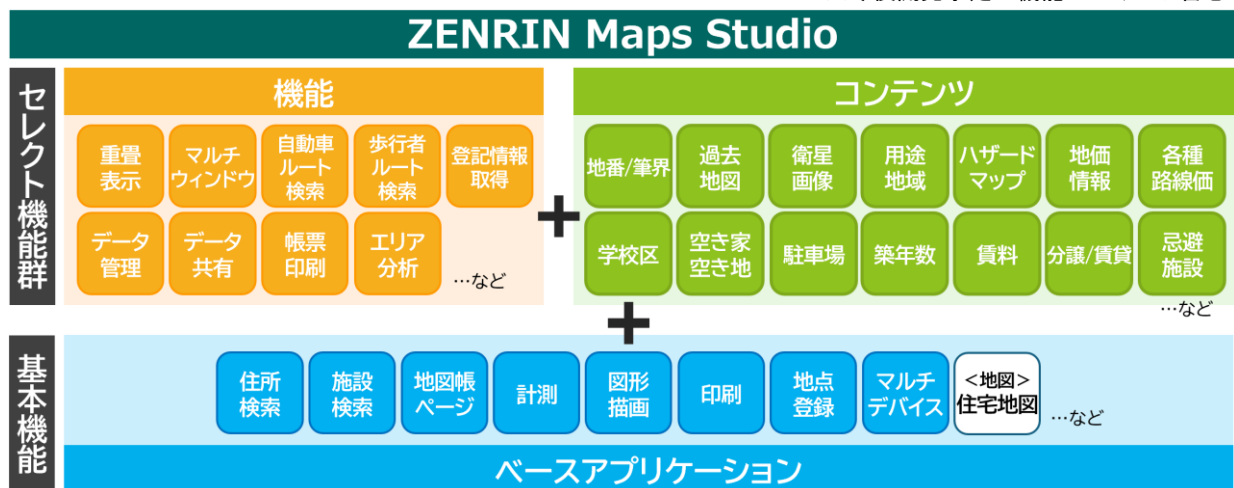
ZENRIN Maps Studio

セレクト機能群

機能

重畳表示
マルチウィンドウ
自動車ルート検索
歩行者ルート検索
登記情報取得
データ管理
データ共有
帳票印刷
エリア分析
…など

+

コンテンツ

地番/筆界
過去地図
衛星画像
用途地域
ハザードマップ
地価情報
各種路線価
学校区
空き家空き地
駐車場
築年数
賃料
分譲/賃貸
忌避施設
…など

+

基本機能

住所検索
施設検索
地図帳ページ
計測
図形描画
印刷
地点登録
マルチデバイス
<地図>住宅地図
…など

ベースアプリケーション